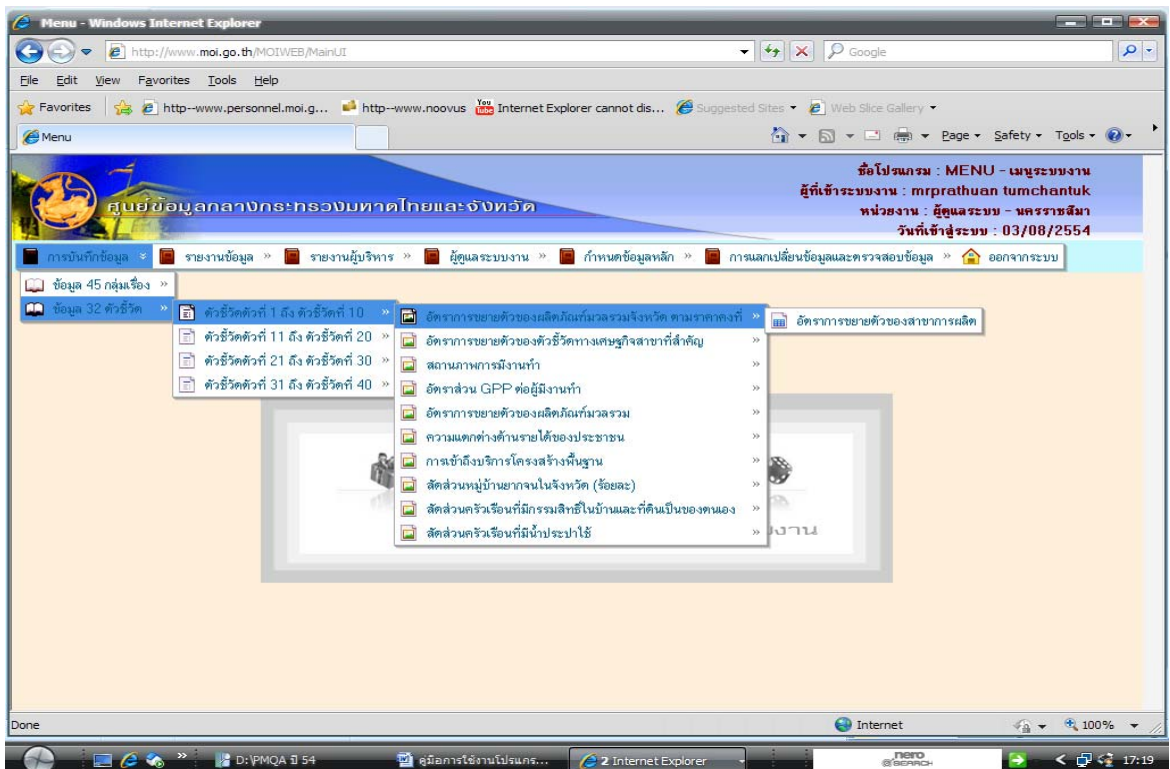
Menu - Windows Internet Explorer

http://www.moi.go.th/MOIWEB/MainUI

Google

File Edit View Favorites Tools Help

Favorites | http--www.personnel.moi.g... | http--www.noovus | Internet Explorer cannot dis... | Suggested Sites ▾ | Web Slice Gallery ▾

Menu

Page ▾ Safety ▾ Tools ▾

ศูนย์ข้อมูลกลางกระทรวงมหาดไทยและจังหวัด

ชื่อโปรแกรม : MENU - เมนูระบบงาน
ผู้ที่เข้าระบบงาน : mrprathuan tumchantuk
หน่วยงาน : ผู้ดูแลระบบ - นครราชสีมา
วันที่เข้าสู่ระบบ : 03/08/2554

การบันทึกข้อมูล » | รายงานข้อมูล » | รายงานผู้บริหาร » | ผู้ดูแลระบบงาน » | กำหนดข้อมูลหลัก » | การแลกเปลี่ยนข้อมูลและตรวจสอบข้อมูล » | ออกจากระบบ

ข้อมูล 45 กลุ่มเรื่อง »
ข้อมูล 32 ตัวชี้วัด »

ตัวชี้วัดตัวที่ 1 ถึง ตัวชี้วัดที่ 10 »
ตัวชี้วัดตัวที่ 11 ถึง ตัวชี้วัดที่ 20 »
ตัวชี้วัดตัวที่ 21 ถึง ตัวชี้วัดที่ 30 »
ตัวชี้วัดตัวที่ 31 ถึง ตัวชี้วัดที่ 40 »

อัตราการขยายตัวของผลิตภัณฑ์มวลรวมจังหวัด ตามราคาคงที่ »
อัตราการขยายตัวของตัวชี้วัดทางเศรษฐกิจสาขาที่สำคัญ »
สถานภาพการมีงานทำ »
อัตราส่วน GPP ต่อผู้มีงานทำ »
อัตราการขยายตัวของผลิตภัณฑ์มวลรวม »
ความแตกต่างด้านรายได้ของประชาชน »
การเข้าถึงบริการโครงสร้างพื้นฐาน »
สัดส่วนหมู่บ้านยากจนในจังหวัด (ร้อยละ) »
สัดส่วนครัวเรือนที่มีกรรมสิทธิ์ในบ้านและที่ดินเป็นของตนเอง »
สัดส่วนครัวเรือนที่มีน้ำประปาใช้ »

อัตราการขยายตัวของสาขาการผลิต

งาน

Done

Internet

100%

D:\PMQA ปี 54

คู่มือการใช้งานโปรแกร...

2 Internet Explorer

nero SEARCH

17:19